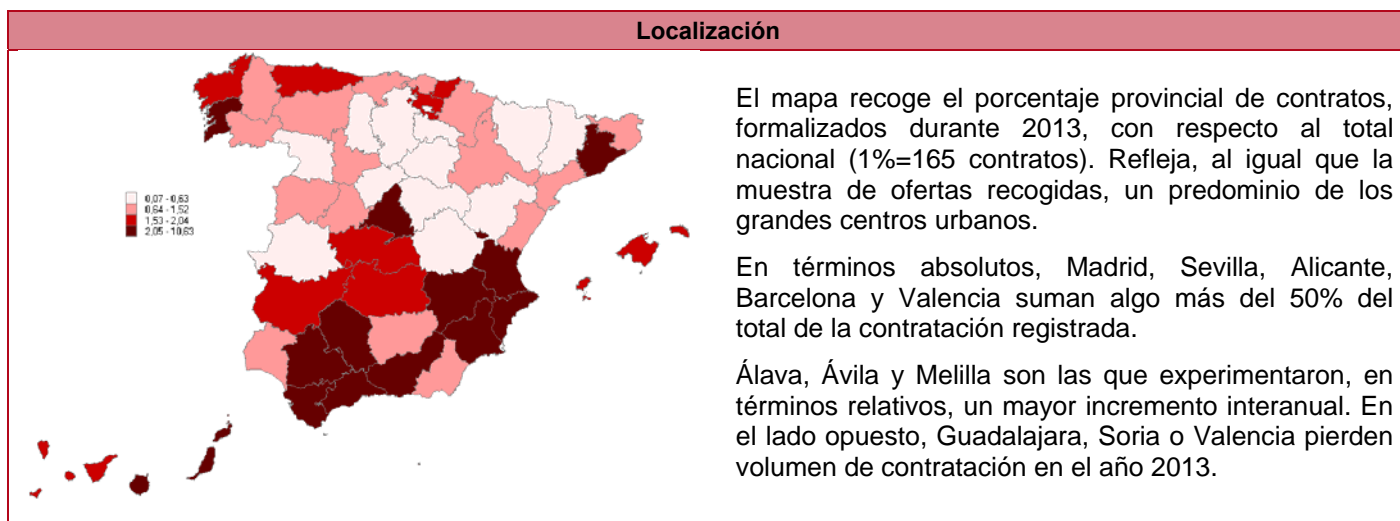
Localización

0,07 - 0,63
0,64 - 1,52
1,53 - 2,04
2,05 - 10,63

El mapa recoge el porcentaje provincial de contratos, formalizados durante 2013, con respecto al total nacional (1%=165 contratos). Refleja, al igual que la muestra de ofertas recogidas, un predominio de los grandes centros urbanos.

En términos absolutos, Madrid, Sevilla, Alicante, Barcelona y Valencia suman algo más del 50% del total de la contratación registrada.

Álava, Ávila y Melilla son las que experimentaron, en términos relativos, un mayor incremento interanual. En el lado opuesto, Guadalajara, Soria o Valencia pierden volumen de contratación en el año 2013.